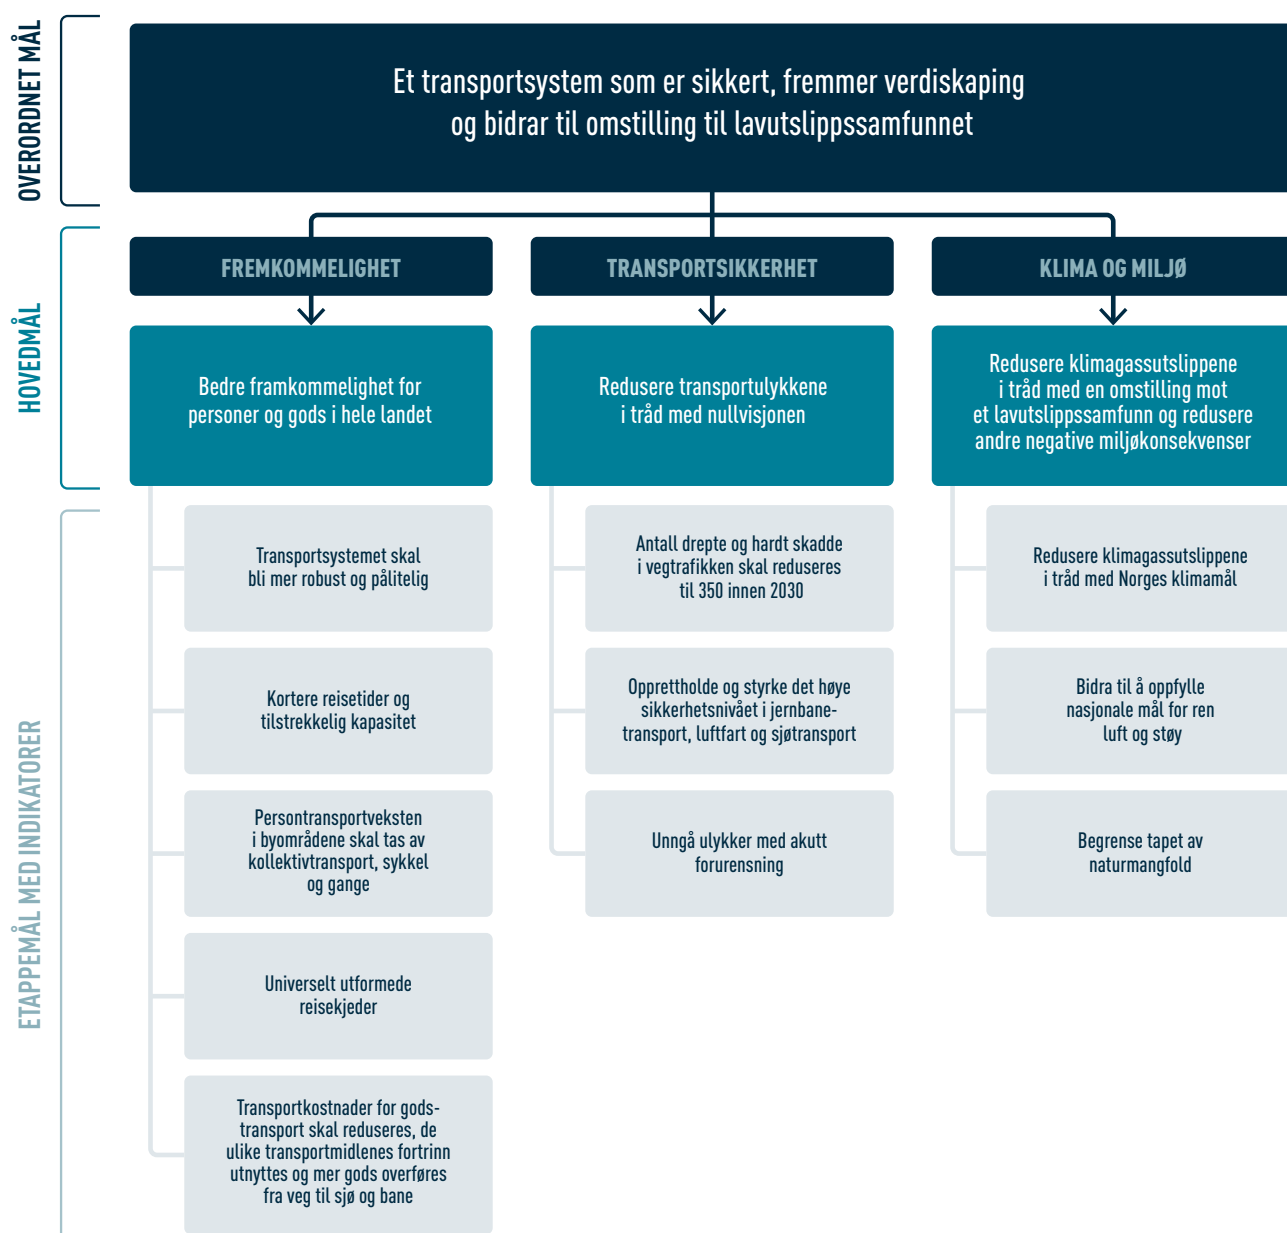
OVERORDNET MÅL

Et transportsystem som er sikkert, fremmer verdiskaping og bidrar til omstilling til lavutslippssamfunnet

HOVEDMÅL

FREMKOMMELIGHET

Bedre framkommelighet for personer og gods i hele landet

TRANSPORTSIKKERHET

Redusere transportulykkene i tråd med nullvisjonen

KLIMA OG MILJØ

Redusere klimagassutslippene i tråd med en omstilling mot et lavutslippssamfunn og redusere andre negative miljøkonsekvenser

ETAPPEMÅL MED INDIKATORER

Transportsystemet skal bli mer robust og pålitelig

Kortere reisetider og tilstrekkelig kapasitet

Persontransportveksten i byområdene skal tas av kollektivtransport, sykkel og gange

Universelt utformede reisekjeder

Transportkostnader for godstransport skal reduseres, de ulike transportmidlenes fortrinn utnyttes og mer gods overføres fra veg til sjø og bane

Antall drepte og hardt skadde i vegtrafikken skal reduseres til 350 innen 2030

Opprettholde og styrke det høye sikkerhetsnivået i jernbanetransport, luftfart og sjøtransport

Unngå ulykker med akutt forurensning

Redusere klimagassutslippene i tråd med Norges klimamål

Bidra til å oppfylle nasjonale mål for ren luft og støy

Begrense tapet av naturmangfold